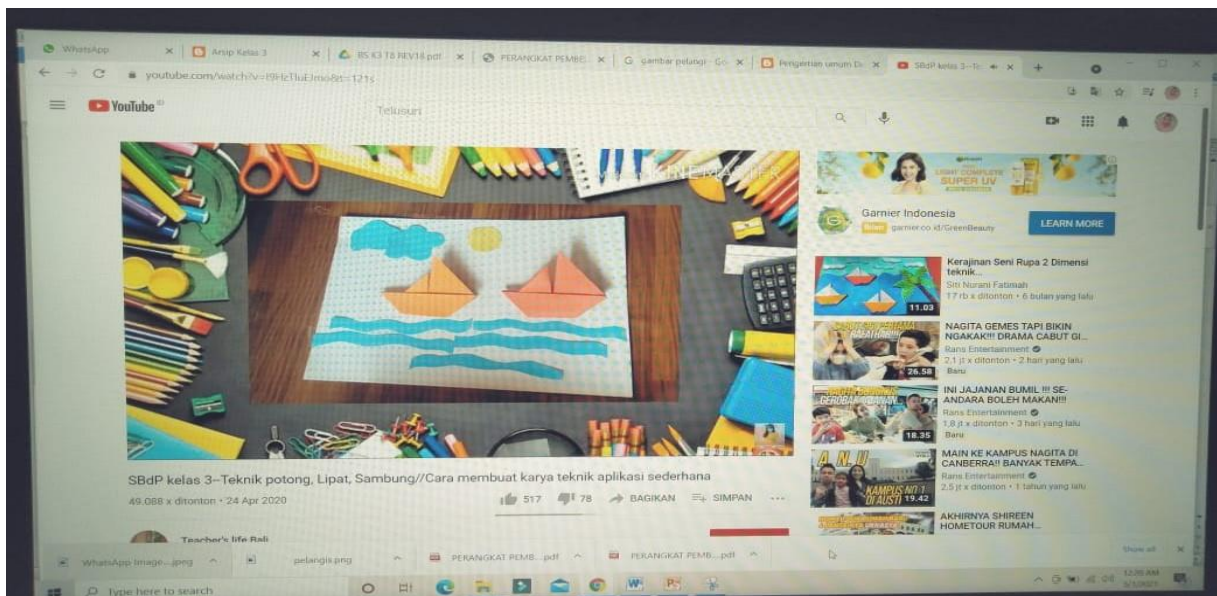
WhatsApp
Arsip Kelas 3
BS K3 T8 REV18.pdf
PERANGKAT PEMBE...
gambar pelangi - Go...
Pengertian umum D...
SBdP kelas 3--Te...

youtube.com/watch?v=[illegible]

YouTube ID
Telusuri

Garnier Indonesia
Iklan garnier.co.id/GreenBeauty
LEARN MORE

Kerajinan Seni Rupa 2 Dimensi teknik...
Siti Nurani Fatimah
17 rb x ditonton • 6 bulan yang lalu
11.03

NAGITA GEMES TAPI BIKIN NGAKAK!!! DRAMA CABUT GI...
Rans Entertainment
2,1 jt x ditonton • 2 hari yang lalu
Baru
26.58

INI JAJANAN BUMIL !!! SE-ANDARA BOLEH MAKAN!!!
Rans Entertainment
1,8 jt x ditonton • 3 hari yang lalu
Baru
18.35

MAIN KE KAMPUS NAGITA DI CANBERRA!! BANYAK TEMPA...
Rans Entertainment
2,5 jt x ditonton • 1 tahun yang lalu
KAMPUS NO 1 DI AUSTR
19.42

AKHIRNYA SHIREEN HOMETOUR RUMAH...

SBdP kelas 3--Teknik potong, Lipat, Sambung//Cara membuat karya teknik aplikasi sederhana
49.088 x ditonton • 24 Apr 2020
517 78 BAGIKAN SIMPAN ...

Teacher's life Bali

WhatsApp Image....jpeg
pelangis.png
PERANGKAT PEMB....pdf
PERANGKAT PEMB....pdf
Show all

Type here to search
12:35 AM
5/1/2021